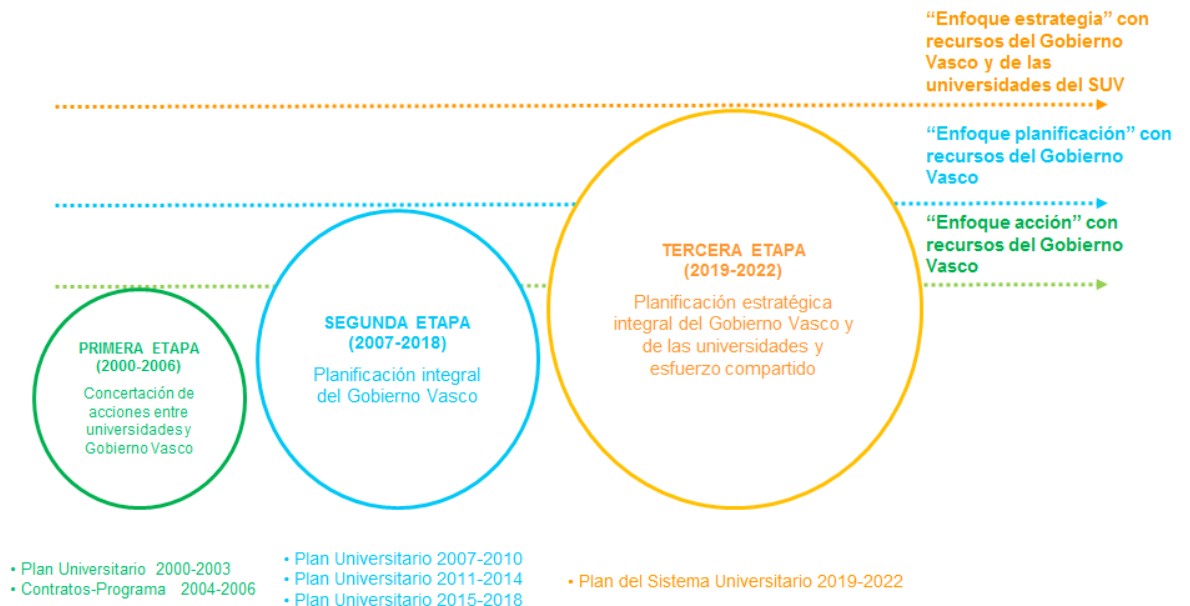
“Enfoque estrategia” con recursos del Gobierno Vasco y de las universidades del SUV

“Enfoque planificación” con recursos del Gobierno Vasco

“Enfoque acción” con recursos del Gobierno Vasco

PRIMERA ETAPA (2000-2006)

Concertación de acciones entre universidades y Gobierno Vasco

SEGUNDA ETAPA (2007-2018)

Planificación integral del Gobierno Vasco

TERCERA ETAPA (2019-2022)

Planificación estratégica integral del Gobierno Vasco y de las universidades y esfuerzo compartido

• Plan Universitario 2000-2003
• Contratos-Programa 2004-2006

• Plan Universitario 2007-2010
• Plan Universitario 2011-2014
• Plan Universitario 2015-2018

• Plan del Sistema Universitario 2019-2022